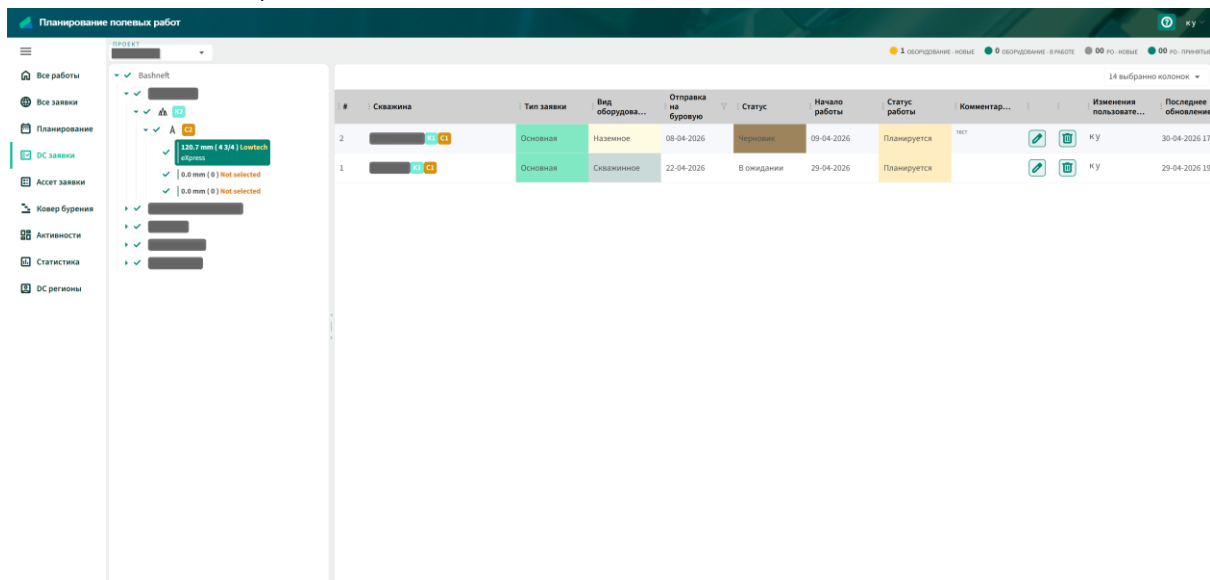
Планирование полевых работ

ку

ПРОЕКТ

1 ОБОРУДОВАНИЕ - НОВЫЕ 0 ОБОРУДОВАНИЕ - В РАБОТЕ 00 РО - НОВЫЕ 00 РО - ПРИНЯТЫЕ

Все работы
Все заявки
Планирование
DC заявки
Ассет заявки
Ковер бурения
Активности
Статистика
DC регионы

Bashneft
К2
C2
120.7 mm ( 4 3/4 ) Lowtech eXpress
0.0 mm ( 0 ) Not selected
0.0 mm ( 0 ) Not selected

14 выбранно колонок

| # | Скважина | Тип заявки | Вид оборудова... | Отправка на буровую | Статус | Начало работы | Статус работы | Комментар... | | | Изменения пользовате... | Последнее обновление |
|---|---|---|---|---|---|---|---|---|---|---|---|---|
| 2 | К2 C1 | Основная | Наземное | 08-04-2026 | Черновик | 09-04-2026 | Планируется | тест | | | ку | 30-04-2026 17 |
| 1 | К1 C1 | Основная | Скважинное | 22-04-2026 | В ожидании | 29-04-2026 | Планируется | | | | ку | 29-04-2026 19 |